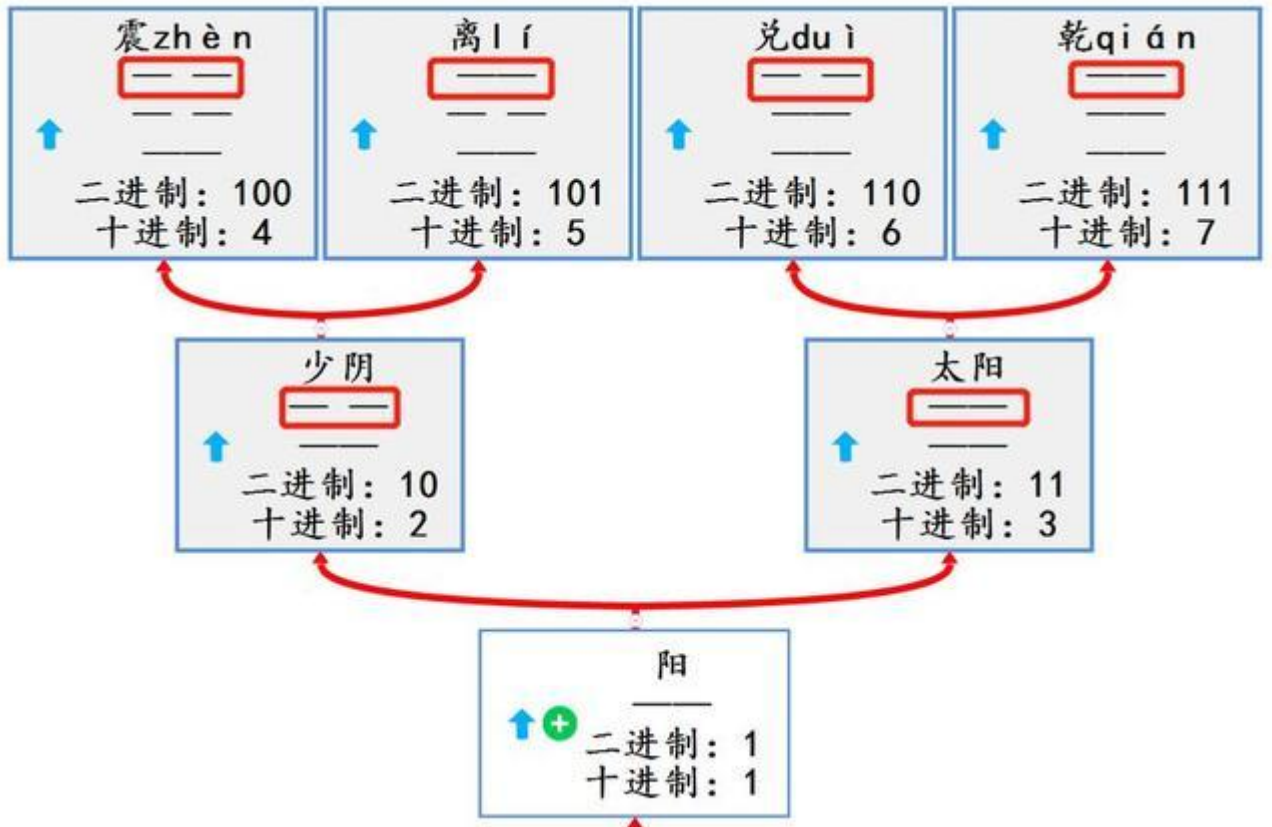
震zhèn
— —
— —
——
二进制：100
十进制：4

离lí
——
— —
——
二进制：101
十进制：5

兑duì
— —
——
——
二进制：110
十进制：6

乾qián
——
——
——
二进制：111
十进制：7

少阴
— —
——
二进制：10
十进制：2

太阳
——
——
二进制：11
十进制：3

阳
——
二进制：1
十进制：1